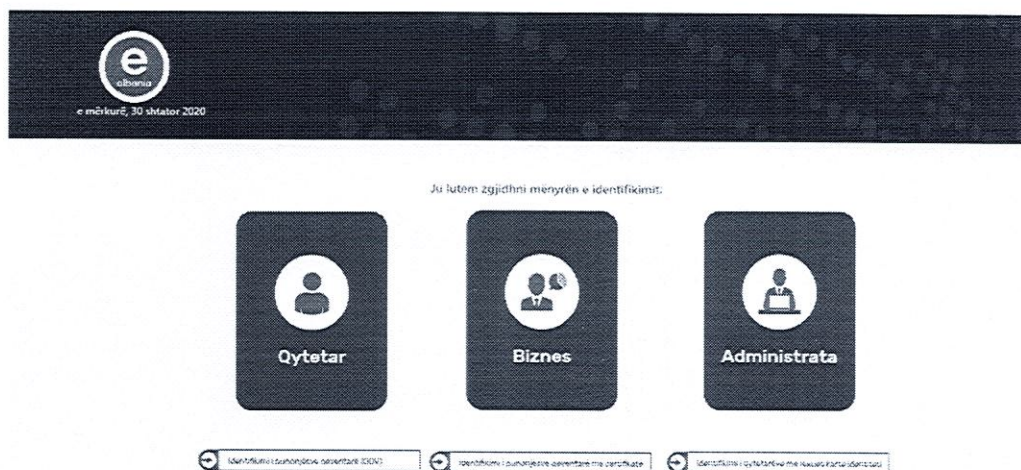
e
albania
e mërkurë, 30 shtator 2020

Ju lutem zgjidhni menyrën e identifikimit:

Qytetar

Biznes

Administrata

Identifikimi i punonjësve qeveritarë (DDV)

Identifikimi i punonjësve qeveritarë me certifikatë

Identifikimi i qytetarëve me kartë identiteti